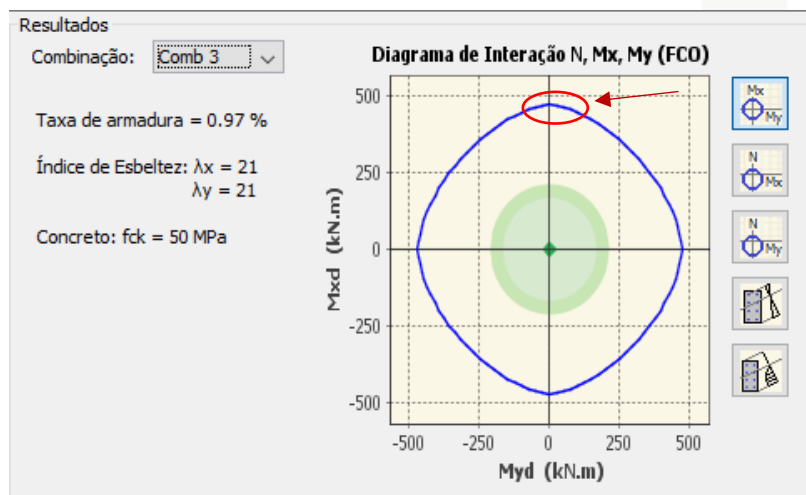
Resultados

Combinação: Comb 3

Taxa de armadura = 0.97 %

Índice de Esbeltez: λx = 21
λy = 21

Concreto: fck = 50 MPa

Diagrama de Interação N, Mx, My (FCO)

500
250
0
-250
-500

Mxd (kN.m)

-500 -250 0 250 500

Myd (kN.m)

Mx
My

N
Mx

N
My